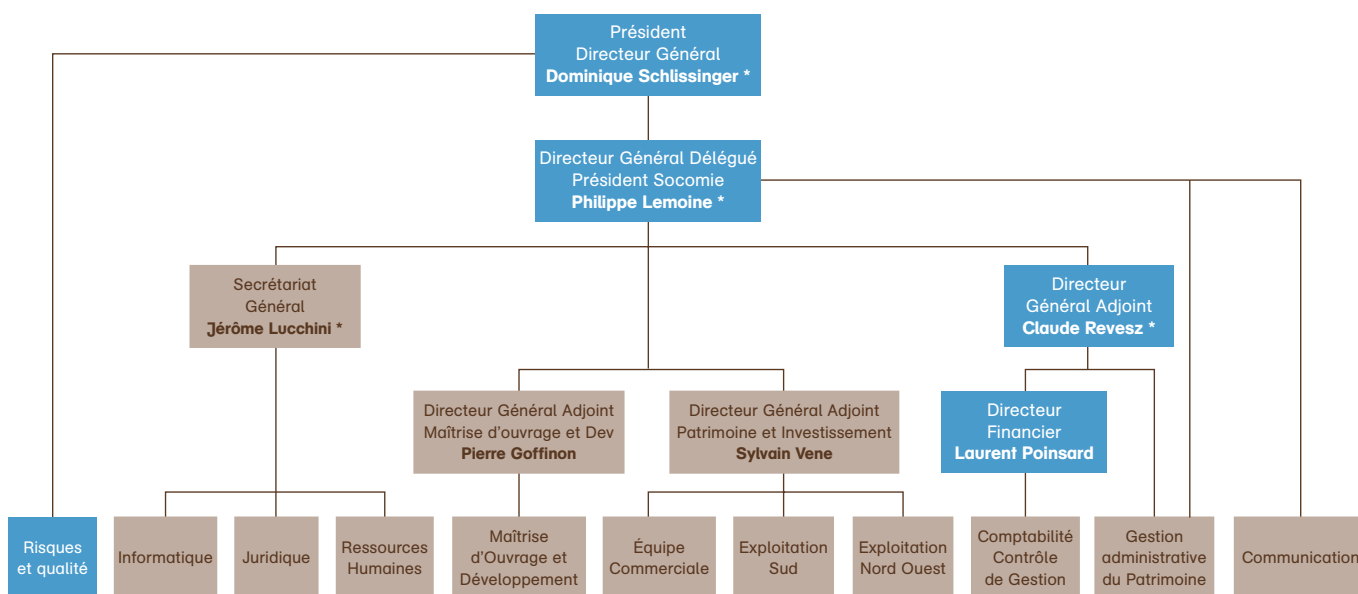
Président
Directeur Général
Dominique Schlissinger *

Directeur Général Délégué
Président Socomie
Philippe Lemoine *

Secrétariat
Général
Jérôme Lucchini *

Directeur
Général Adjoint
Claude Revesz *

Directeur Général Adjoint
Maîtrise d'ouvrage et Dev
Pierre Goffinon

Directeur Général Adjoint
Patrimoine et Investissement
Sylvain Vene

Directeur
Financier
Laurent Poinsard

Risques
et qualité

Informatique

Juridique

Ressources
Humaines

Maîtrise
d'Ouvrage et
Développement

Équipe
Commerciale

Exploitation
Sud

Exploitation
Nord Ouest

Comptabilité
Contrôle
de Gestion

Gestion
administrative
du Patrimoine

Communication